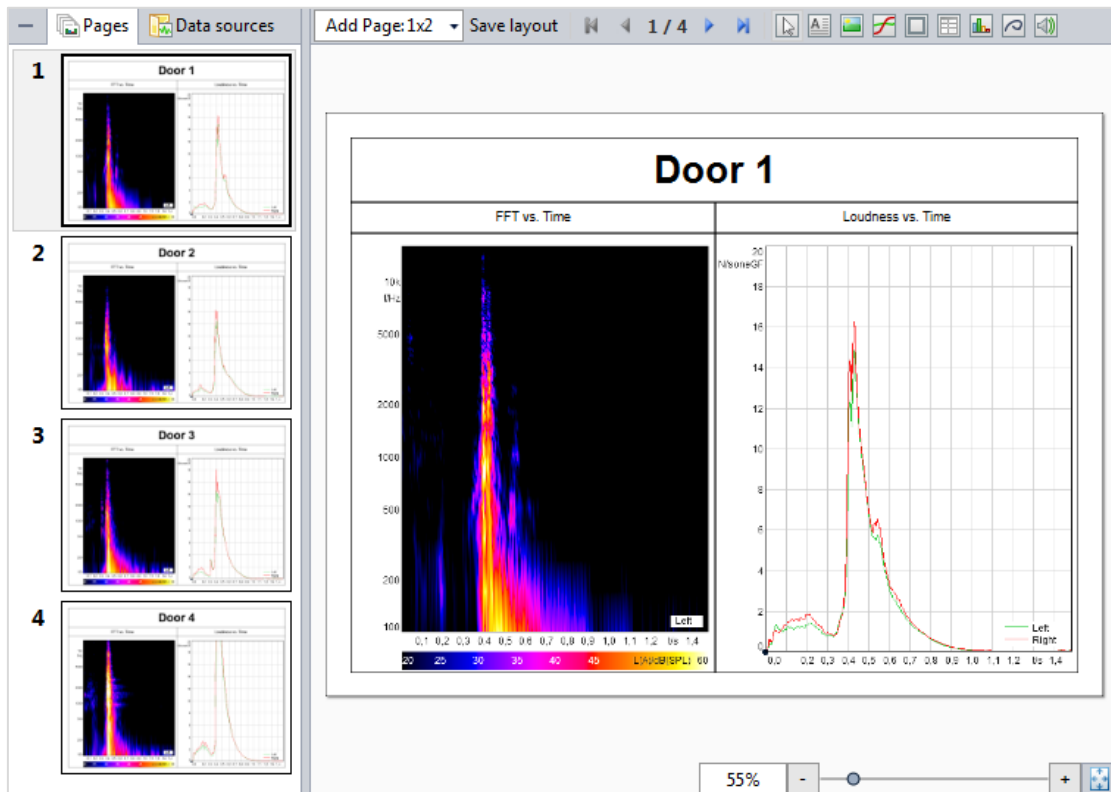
— Pages Data sources
Add Page: 1x2 Save layout 1 / 4

1
Door 1

2
Door 2

3
Door 3

4
Door 4

Door 1

| FFT vs. Time | Loudness vs. Time |
|---|---|

10k
f/Hz
5000
2000
1000
500
200
100
Left
0,1 0,2 0,3 0,4 0,5 0,6 0,7 0,8 0,9 1,0 1,1 1,2 t/s 1,4
20 25 30 35 40 45 L(A)/dB(SPL) 60

20
N/soneGF
18
16
14
12
10
8
6
4
2
0
Left
Right
0,0 0,2 0,3 0,4 0,5 0,6 0,7 0,8 0,9 1,0 1,1 1,2 t/s 1,4

55% - +